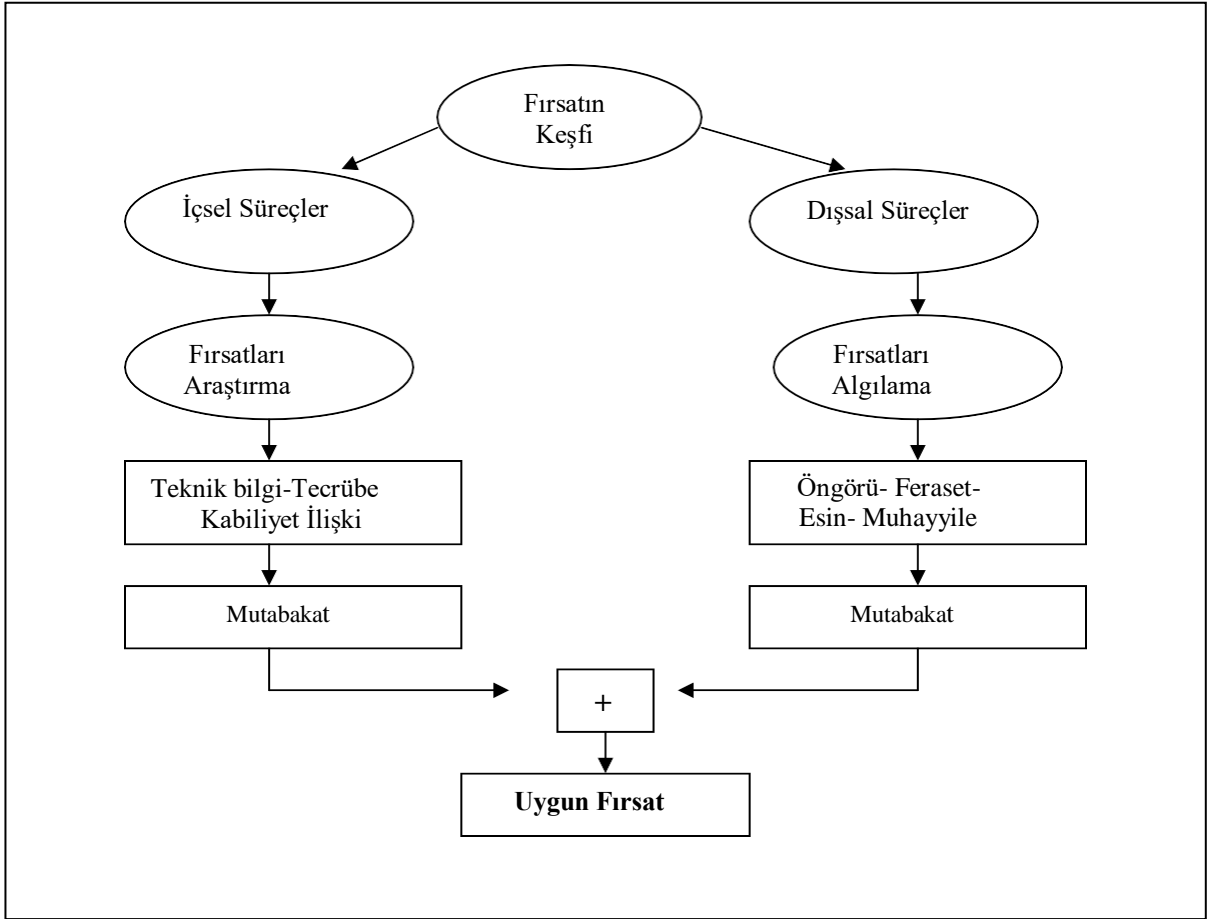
Fırsatın Keşfi

İçsel Süreçler

Dışsal Süreçler

Fırsatları Araştırma

Fırsatları Algılama

Teknik bilgi-Tecrübe Kabiliyet İlişki

Öngörü- Feraset- Esin- Muhayyile

Mutabakat

Mutabakat

+

Uygun Fırsat